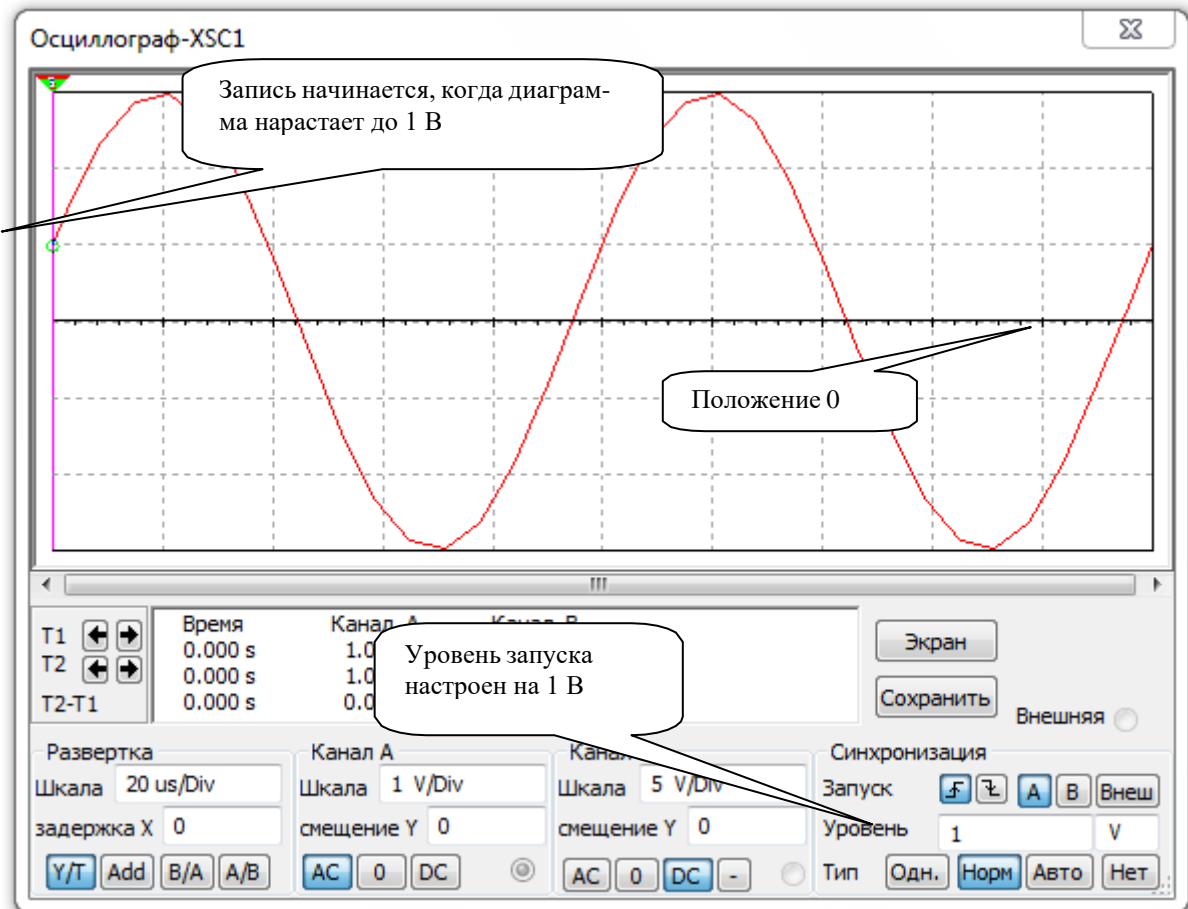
Осциллограф-XSC1

Запись начинается, когда диаграмма нарастает до 1 В

Положение 0

T1
T2
T2-T1

Время
0.000 s
0.000 s
0.000 s

Канал А
1.0
1.0
0.0

Канал В

Уровень запуска настроен на 1 В

Экран
Сохранить
Внешняя

Развертка
Шкала 20 us/Div
задержка X 0
Y/T Add B/A A/B

Канал А
Шкала 1 V/Div
смещение Y 0
AC 0 DC

Канал
Шкала 5 V/Div
смещение Y 0
AC 0 DC -

Синхронизация
Запуск A B Внеш
Уровень 1 V
Тип Одн. Норм Авто Нет